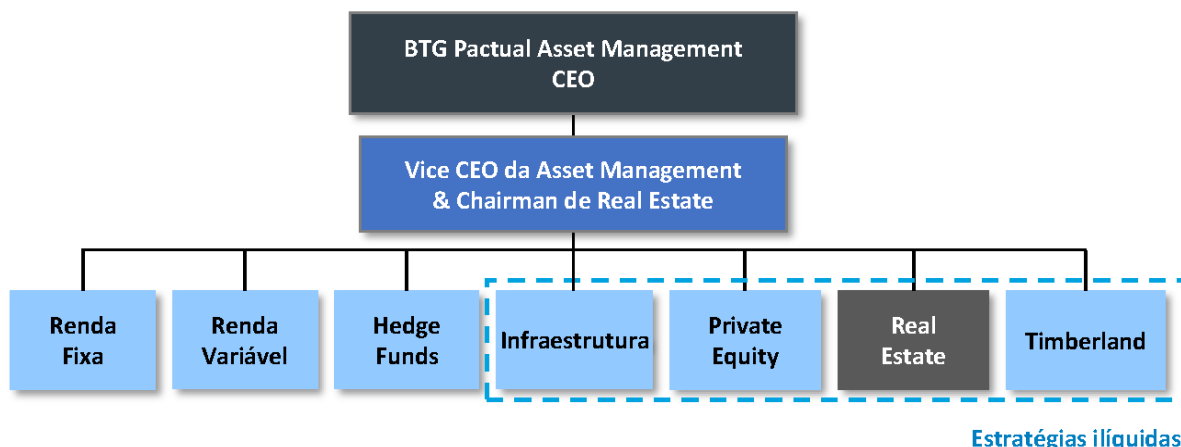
BTG Pactual Asset Management
CEO

Vice CEO da Asset Management
& Chairman de Real Estate

Renda
Fixa

Renda
Variável

Hedge
Funds

Infraestrutura

Private
Equity

Real
Estate

Timberland

Estratégias ilíquidas